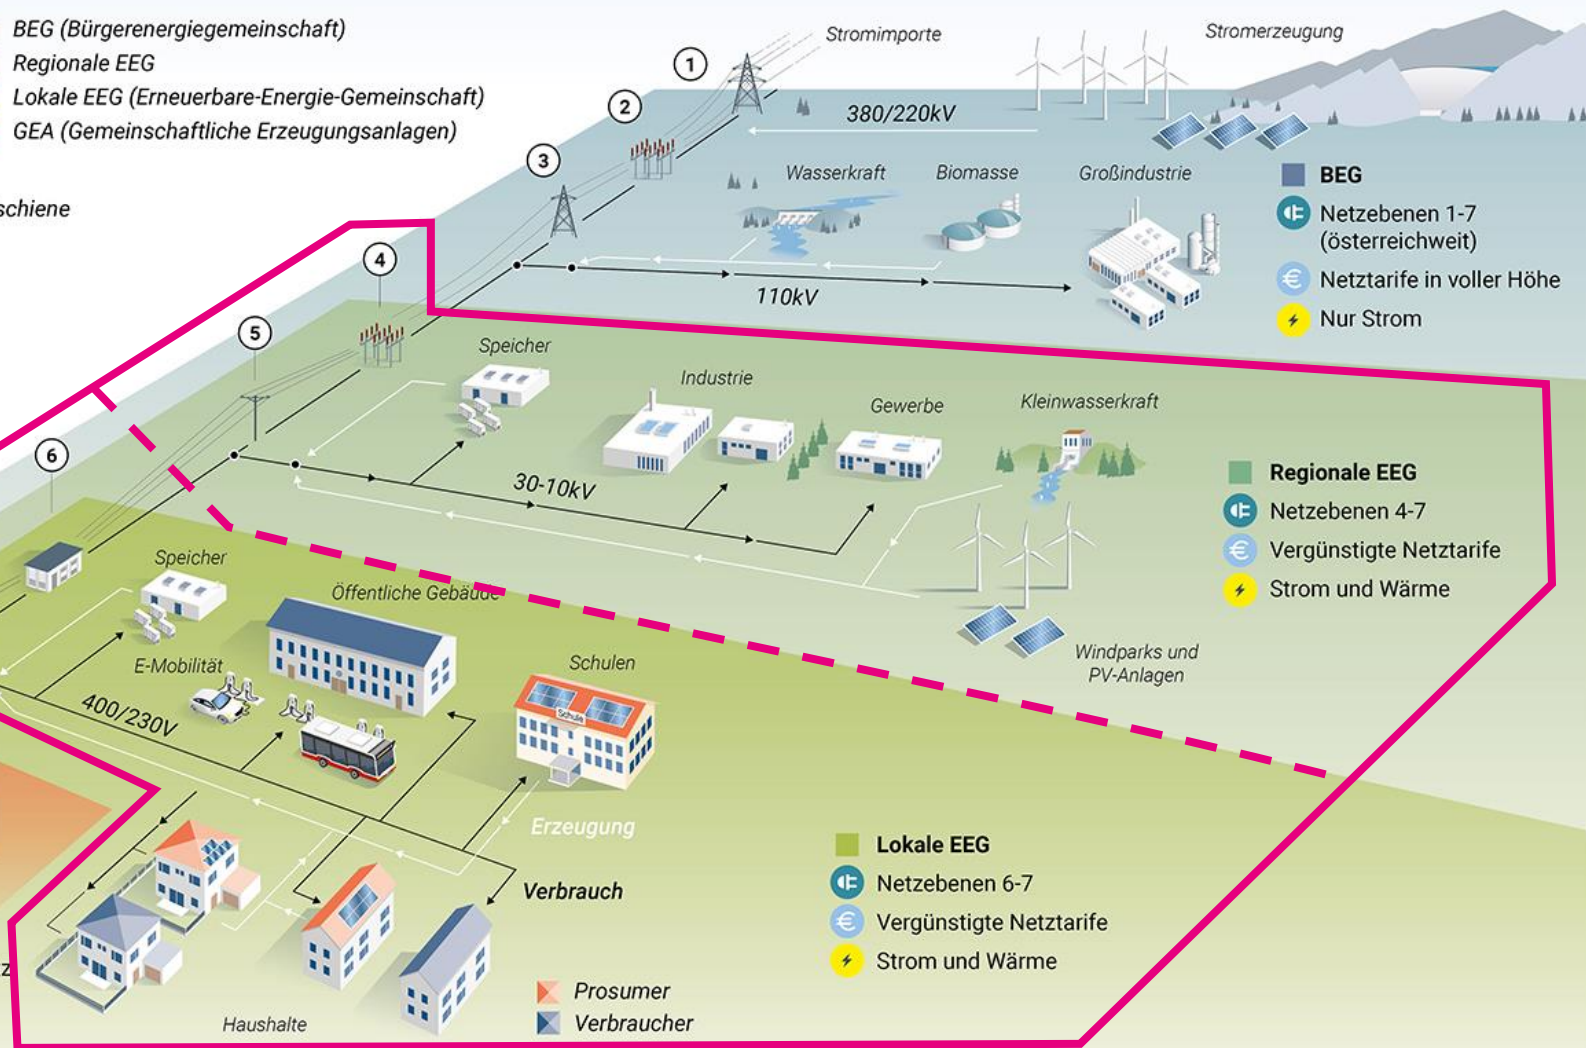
BEG (Bürgerenergiegemeinschaft)
Regionale EEG
Lokale EEG (Erneuerbare-Energie-Gemeinschaft)
GEA (Gemeinschaftliche Erzeugungsanlagen)

schiene

Stromimporte

Stromerzeugung

1

2

3

4

5

6

380/220kV

Wasserkraft

Biomasse

Großindustrie

110kV

BEG
Netzebenen 1-7 (österreichweit)
Netztarife in voller Höhe
Nur Strom

Speicher

Industrie

Gewerbe

Kleinwasserkraft

30-10kV

Regionale EEG
Netzebenen 4-7
Vergünstigte Netztarife
Strom und Wärme

Windparks und PV-Anlagen

Speicher

Öffentliche Gebäude

E-Mobilität

Schulen

Schule

400/230V

Erzeugung

Verbrauch

Lokale EEG
Netzebenen 6-7
Vergünstigte Netztarife
Strom und Wärme

Prosumer
Verbraucher

Haushalte

z